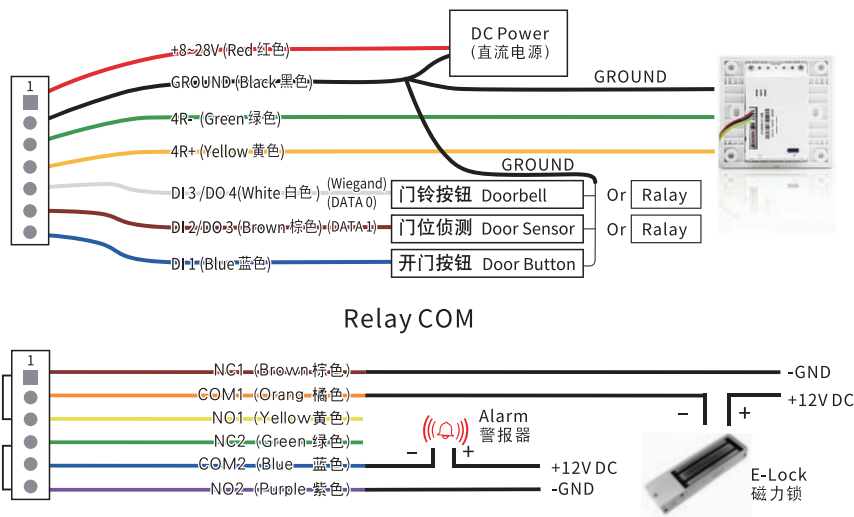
1

+8~28V (Red 红色)

GROUND (Black 黑色)

4R- (Green 绿色)

4R+ (Yellow 黄色)

DI 3 /DO 4(White 白色) (Wiegand) (DATA 0)

DI 2/DO 3 (Brown 棕色) (DATA 1)

DI 1 (Blue 蓝色)

DC Power (直流电源)

GROUND

GROUND

门铃按钮 Doorbell

门位侦测 Door Sensor

开门按钮 Door Button

Or Ralay

Or Ralay

Relay COM

1

NC1 (Brown 棕色)

COM1 (Orang 橘色)

NO1 (Yellow 黄色)

NC2 (Green 绿色)

COM2 (Blue 蓝色)

NO2 (Purple 紫色)

Alarm 警报器

– +

+12V DC

-GND

-GND

– +

+12V DC

E-Lock 磁力锁